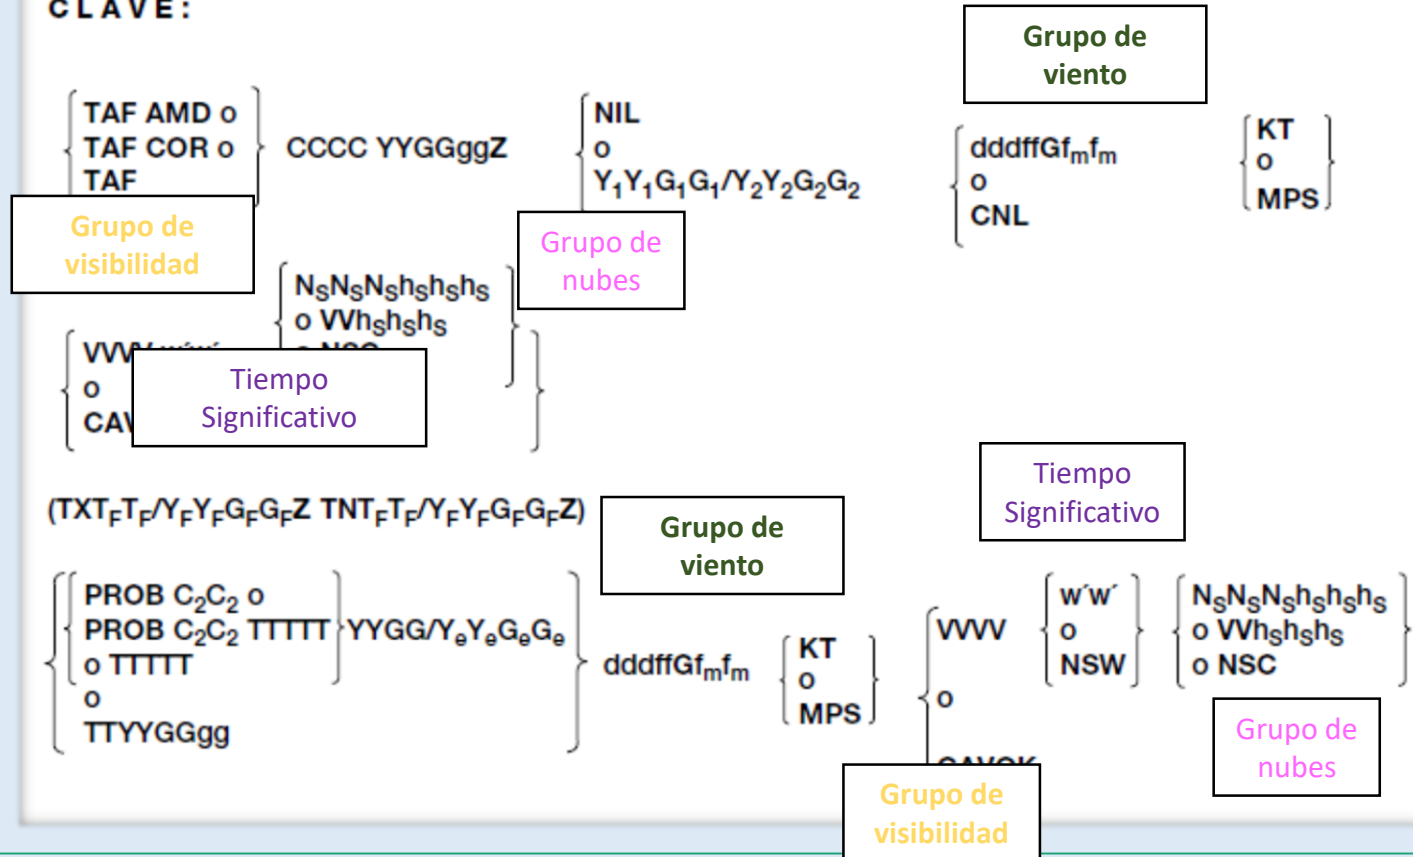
CLAVE:

Grupo de viento

TAF AMD o
TAF COR o
TAF

CCCC YYGGggZ

NIL
o
$Y_1Y_1G_1G_1/Y_2Y_2G_2G_2$

$dddffGf_mf_m$
o
CNL

KT
o
MPS

Grupo de visibilidad

Grupo de nubes

$N_SN_SN_Sh_Sh_Sh_S$
o $VVh_Sh_Sh_S$
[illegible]

VVV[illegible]
o
CAV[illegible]

Tiempo Significativo

Tiempo Significativo

$(TXT_FT_F/Y_FY_FG_FG_FZ\ TNT_FT_F/Y_FY_FG_FG_FZ)$

Grupo de viento

PROB $C_2C_2$ o
PROB $C_2C_2$ TTTTT
o TTTTT
o
TTYYGGgg

$YYGG/Y_eY_eG_eG_e$

$dddffGf_mf_m$

KT
o
MPS

VVVV
o
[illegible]

w´w´
o
NSW

$N_SN_SN_Sh_Sh_Sh_S$
o $VVh_Sh_Sh_S$
o NSC

Grupo de nubes

Grupo de visibilidad